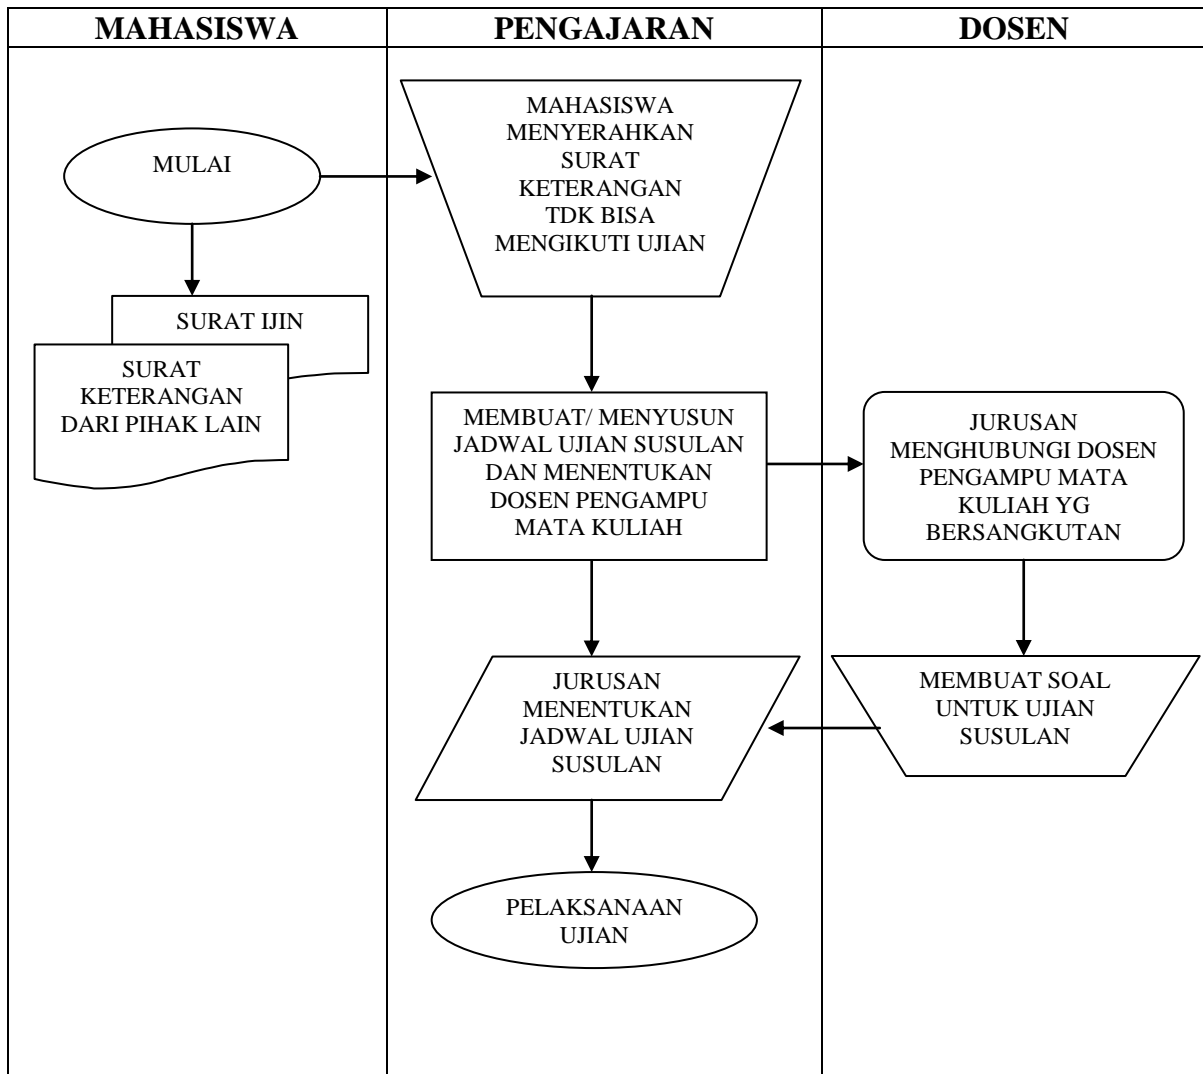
MAHASISWA

PENGAJARAN

DOSEN

MULAI

SURAT IJIN

SURAT KETERANGAN DARI PIHAK LAIN

MAHASISWA MENYERAHKAN SURAT KETERANGAN TDK BISA MENGIKUTI UJIAN

MEMBUAT/ MENYUSUN JADWAL UJIAN SUSULAN DAN MENENTUKAN DOSEN PENGAMPU MATA KULIAH

JURUSAN MENGHUBUNGI DOSEN PENGAMPU MATA KULIAH YG BERSANGKUTAN

JURUSAN MENENTUKAN JADWAL UJIAN SUSULAN

MEMBUAT SOAL UNTUK UJIAN SUSULAN

PELAKSANAAN UJIAN